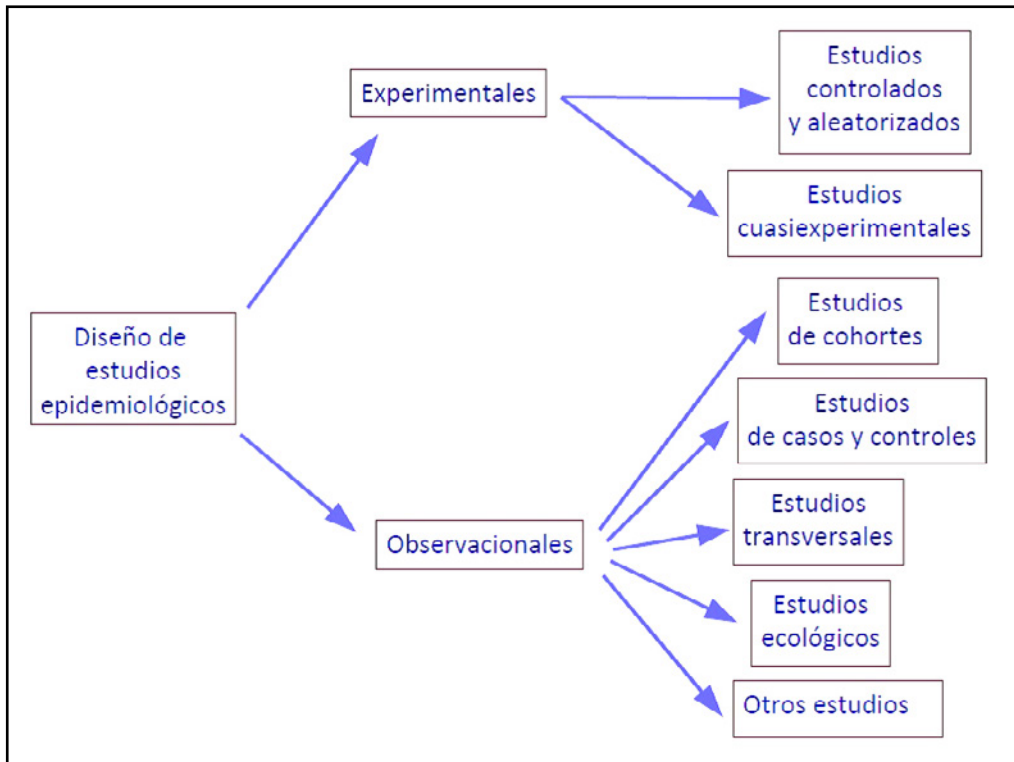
Diseño de estudios epidemiológicos

Experimentales

Estudios controlados y aleatorizados

Estudios cuasiexperimentales

Observacionales

Estudios de cohortes

Estudios de casos y controles

Estudios transversales

Estudios ecológicos

Otros estudios